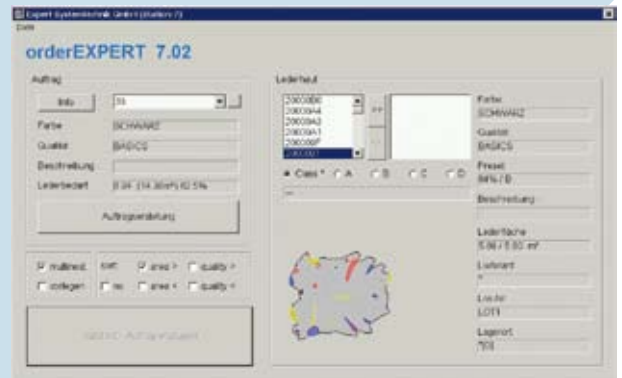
Expert Systemtechnik OrderX (station 7)

Datei

orderEXPERT 7.02

Auftrag

Info

35

Farbe SCHWARZ

Qualität BASICS

Beschreibung

Lederbedarf 8.04 (14.36m²) 62.5%

Auftragserstellung

multinest

sort

area >

quality >

collegen

no

area <

quality <

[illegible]

Lederhaut

2000380

20003A4

20003A3

20003A1

200038F

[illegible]

>>

Class *

A

B

C

D

Farbe

SCHWARZ

Qualität

BASICS

Preset

84% / B

Beschreibung

Lederfläche

5.86 / 5.83 m²

Lieferant

*

Lieferung

LOT1

Lagerort

7D3